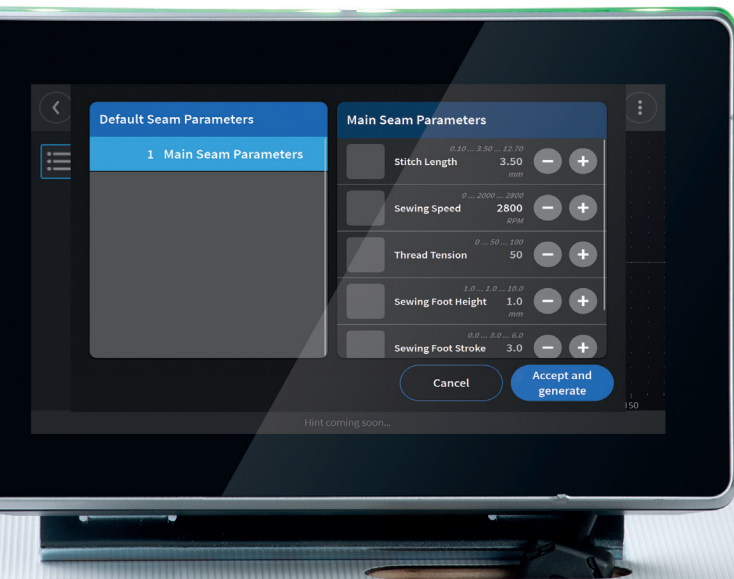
Default Seam Parameters

1 Main Seam Parameters

Main Seam Parameters

0.10 ... 3.50 ... 12.70
Stitch Length 3.50
mm

0 ... 2000 ... 2800
Sewing Speed 2800
RPM

0 ... 50 ... 100
Thread Tension 50

1.0 ... 1.0 ... 10.0
Sewing Foot Height 1.0
mm

0.0 ... 3.0 ... 6.0
Sewing Foot Stroke 3.0

Cancel

Accept and generate

150

Hint coming soon...